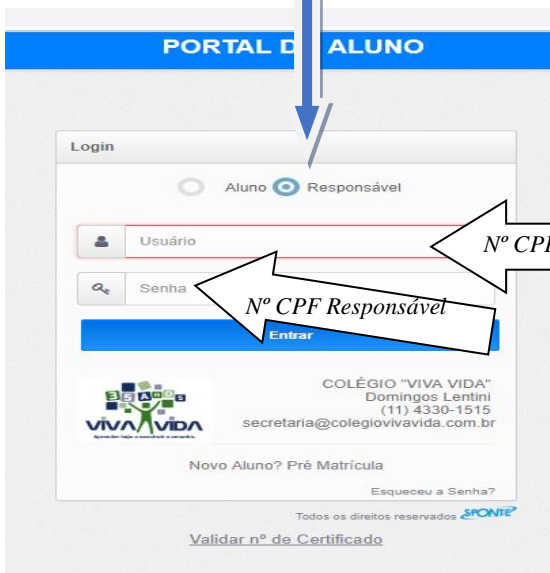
PORTAL D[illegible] ALUNO

Login

Aluno Responsável

Usuário

Nº CPF

Senha

Nº CPF Responsável

Entrar

35 ANOS
VIVA VIDA
Aprender hoje o amanhã a cidadania

COLÉGIO "VIVA VIDA"
Domingos Lentini
(11) 4330-1515
secretaria@colegiovivavida.com.br

Novo Aluno? Pré Matrícula

Esqueceu a Senha?

Todos os direitos reservados SPONTE

Validar nº de Certificado